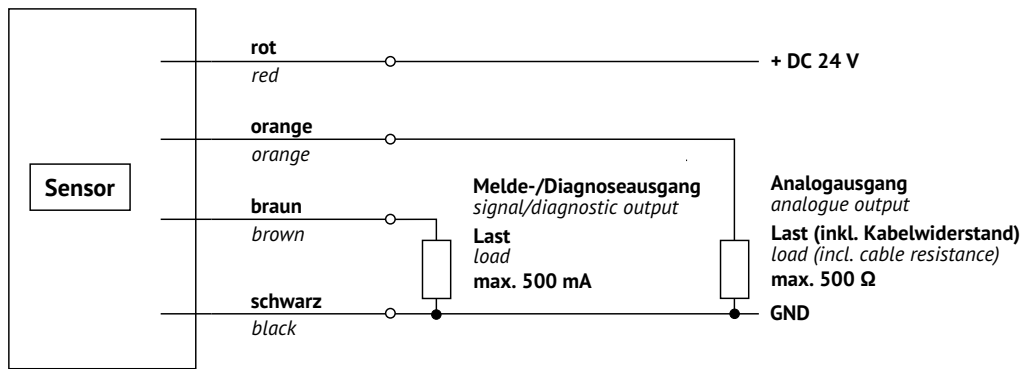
Sensor

rot
red

+ DC 24 V

orange
orange

braun
brown

schwarz
black

Melde-/Diagnoseausgang
signal/diagnostic output
Last
load
max. 500 mA

Analogausgang
analogue output
Last (inkl. Kabelwiderstand)
load (incl. cable resistance)
max. 500 Ω

GND